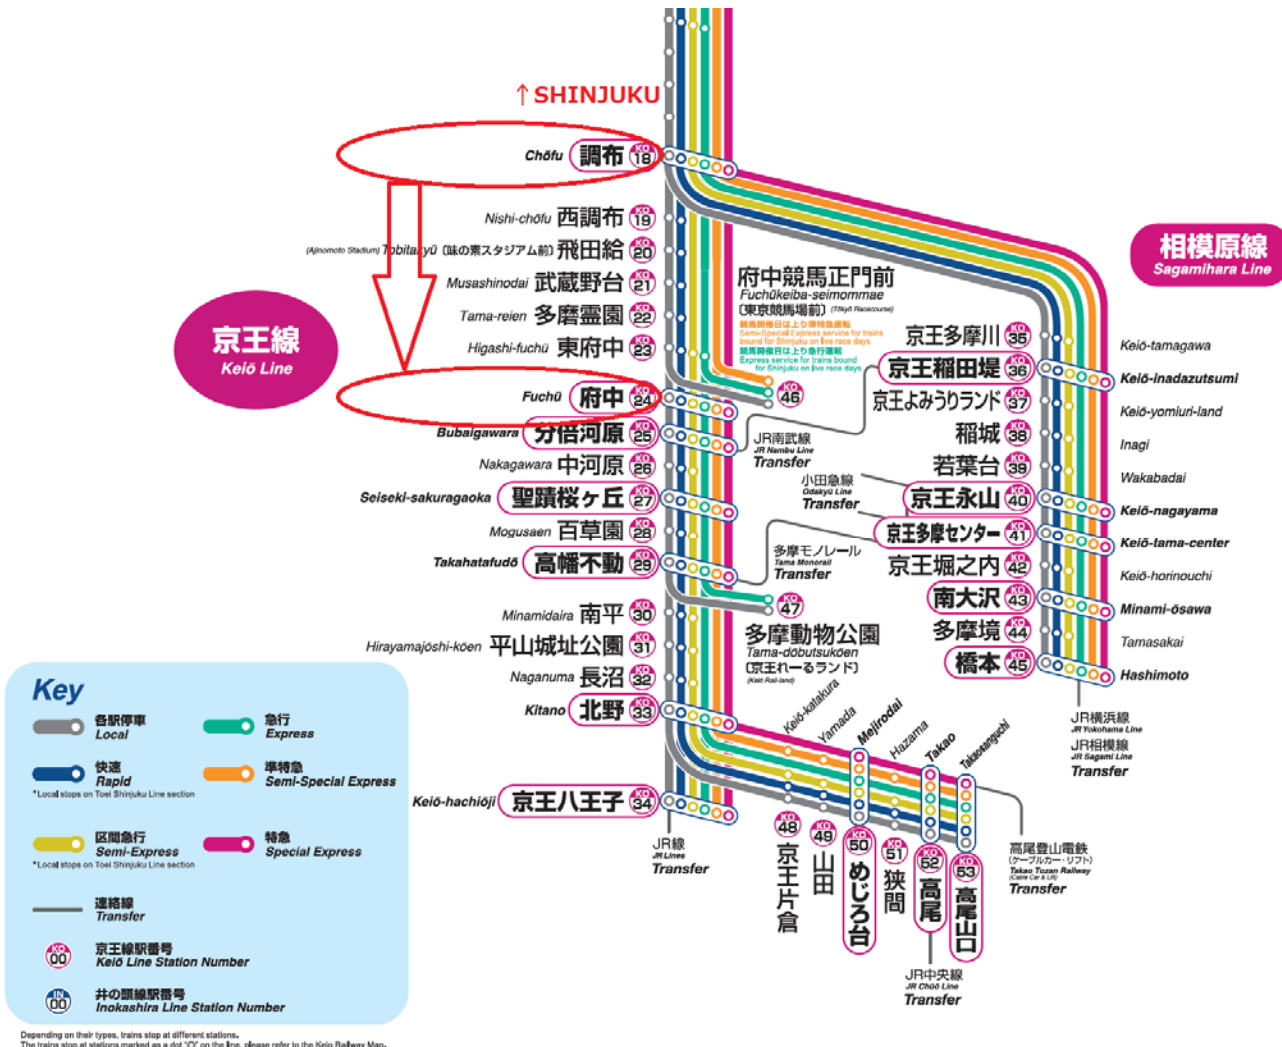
↑SHINJUKU

Chōfu 調布 KO 18
Nishi-chōfu 西調布 KO 19
(Ajinomoto Stadium) Tobitakyū (味の素スタジアム前) 飛田給 KO 20
Musashinodai 武蔵野台 KO 21
Tama-reien 多磨霊園 KO 22
Higashi-fuchū 東府中 KO 23
Fuchū 府中 KO 24
Bubaigawara 分倍河原 KO 25
Nakagawara 中河原 KO 26
Seiseki-sakuragaoka 聖蹟桜ヶ丘 KO 27
Mogusaen 百草園 KO 28
Takahatafudō 高幡不動 KO 29
Minamidaira 南平 KO 30
Hirayamajōshi-kōen 平山城址公園 KO 31
Naganuma 長沼 KO 32
Kitano 北野 KO 33
Keiō-hachiōji 京王八王子 KO 34

京王線
Keiō Line

府中競馬正門前
Fuchūkeiba-seimommae
(東京競馬場前) (Tōkyō Racecourse)
競馬開催日は上り準特急運転
Semi-Special Express service for trains bound for Shinjuku on live race days
競馬開催日は上り急行運転
Express service for trains bound for Shinjuku on live race days
KO 46

JR南武線
JR Nambu Line
Transfer

小田急線
Odakyū Line
Transfer

多摩モノレール
Tama Monorail
Transfer

KO 47
多摩動物公園
Tama-dōbutsukōen
(京王れーるランド)
(Keiō Rail-land)

相模原線
Sagamihara Line

京王多摩川 KO 35 Keiō-tamagawa
京王稲田堤 KO 36 Keiō-inadazutsumi
京王よみうりランド KO 37 Keiō-yomiuri-land
稲城 KO 38 Inagi
若葉台 KO 39 Wakabadai
京王永山 KO 40 Keiō-nagayama
京王多摩センター KO 41 Keiō-tama-center
京王堀之内 KO 42 Keiō-horinouchi
南大沢 KO 43 Minami-ōsawa
多摩境 KO 44 Tamasakai
橋本 KO 45 Hashimoto

JR横浜線
JR Yokohama Line
JR相模線
JR Sagami Line
Transfer

Keiō-katakura
Yamada
Mejirodai
Hazama
Takao
Takaosanguchi

KO 48 京王片倉
KO 49 山田
KO 50 めじろ台
KO 51 狭間
KO 52 高尾
KO 53 高尾山口

JR線
JR Lines
Transfer

高尾登山電鉄
(ケーブルカー・リフト)
Takao Tozan Railway
(Cable Car & Lift)
Transfer

JR中央線
JR Chūō Line
Transfer

Key
各駅停車
Local
急行
Express
快速
Rapid
*Local stops on Toei Shinjuku Line section
準特急
Semi-Special Express
区間急行
Semi-Express
*Local stops on Toei Shinjuku Line section
特急
Special Express
連絡線
Transfer
KO 00
京王線駅番号
Keiō Line Station Number
IN 00
井の頭線駅番号
Inokashira Line Station Number

Depending on their types, trains stop at different stations.
The trains stop at stations marked as a dot "O" on the line, please refer to the Keio Railway Map.